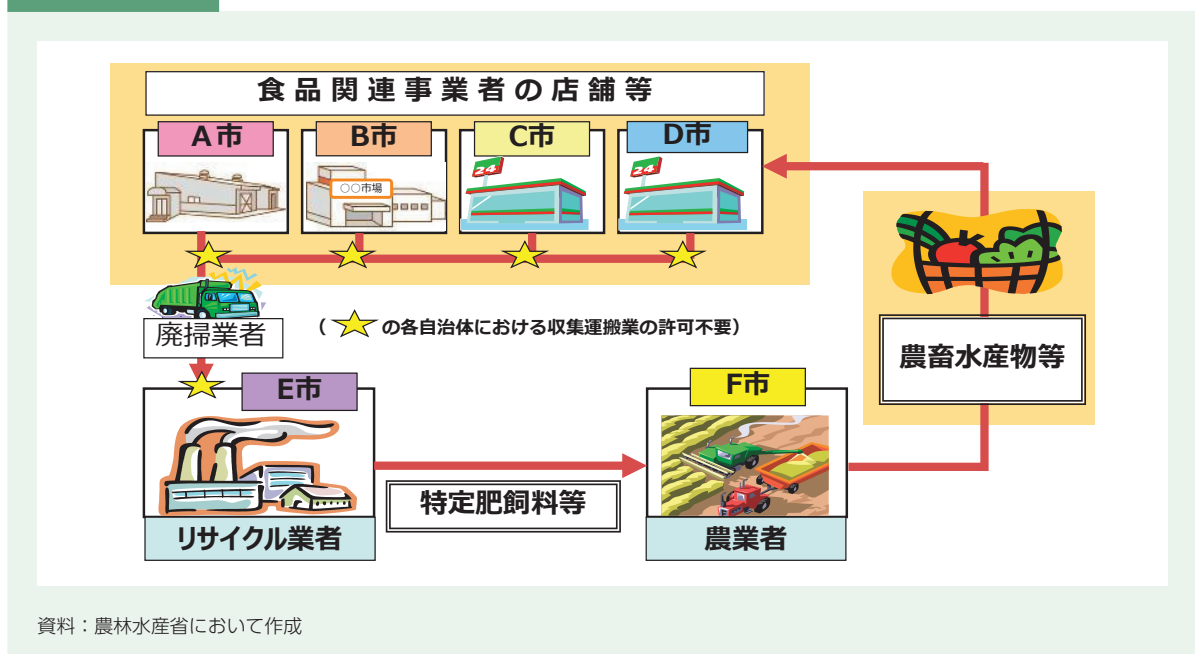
食品関連事業者の店舗等

A市

B市

○○市場

C市

24

D市

24

廃掃業者

（ の各自治体における収集運搬業の許可不要）

E市

リサイクル業者

特定肥飼料等

F市

農業者

農畜水産物等

資料：農林水産省において作成